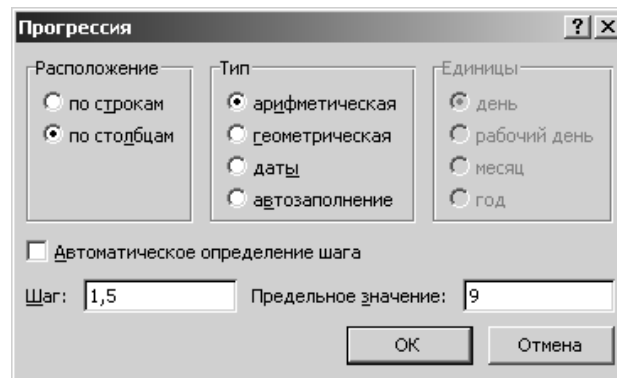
Прогрессия

?

X

Расположение

по строкам

по столбцам

Тип

арифметическая

геометрическая

даты

автозаполнение

Единицы

день

рабочий день

месяц

год

Автоматическое определение шага

Шаг: 1,5

Предельное значение: 9

ОК

Отмена